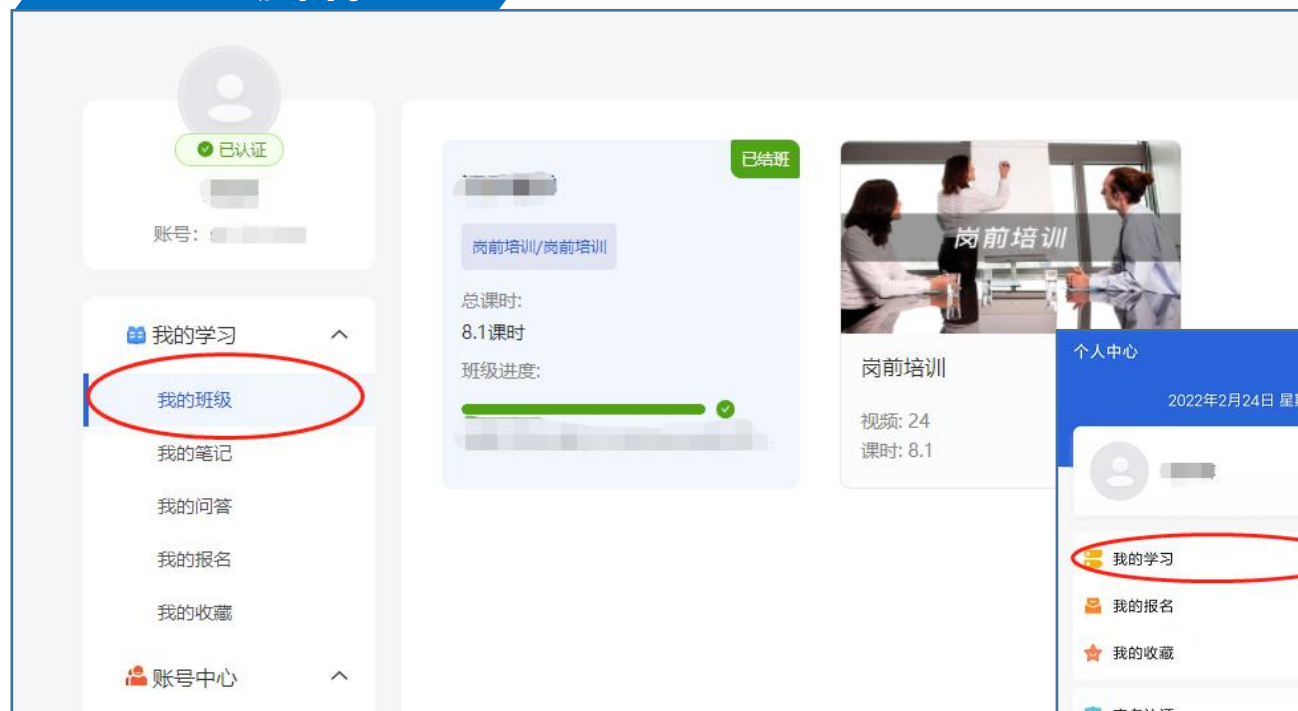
已认证

账号:

我的学习

我的班级

我的笔记

我的问答

我的报名

我的收藏

账号中心

已结班

岗前培训/岗前培训

总课时:

8.1课时

班级进度:

岗前培训

岗前培训

视频: 24

课时: 8.1

个人中心

2022年2月24日 星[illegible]

我的学习

我的报名

我的收藏